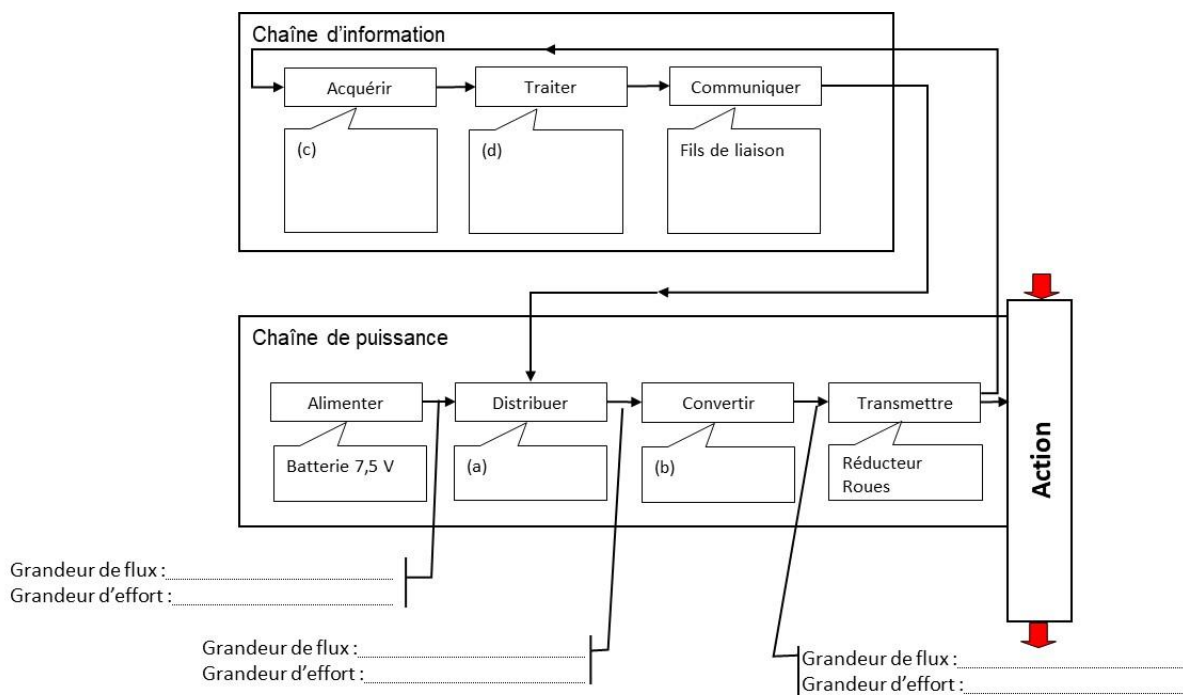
Chaîne d'information

Acquérir

Traiter

Communiquer

(c)

(d)

Fils de liaison

Chaîne de puissance

Alimenter

Distribuer

Convertir

Transmettre

Batterie 7,5 V

(a)

(b)

Réducteur
Roues

Action

Grandeur de flux : ..........
Grandeur d'effort : ..........

Grandeur de flux : ..........
Grandeur d'effort : ..........

Grandeur de flux : ..........
Grandeur d'effort : ..........